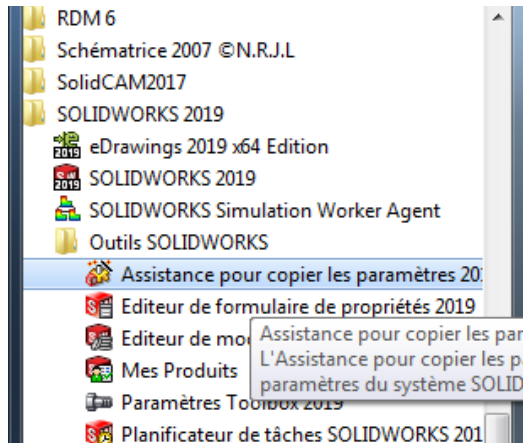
RDM 6
Schématrice 2007 ©N.R.J.L
SolidCAM2017
SOLIDWORKS 2019
eDrawings 2019 x64 Edition
SOLIDWORKS 2019
SOLIDWORKS Simulation Worker Agent
Outils SOLIDWORKS
Assistance pour copier les paramètres 2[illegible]
Editeur de formulaire de propriétés 2019
Editeur de mo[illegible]
Mes Produits
Paramètres Toolbox 2019
Planificateur de tâches SOLIDWORKS 201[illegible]

Assistance pour copier les par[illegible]
L'Assistance pour copier les p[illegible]
paramètres du système SOLID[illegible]